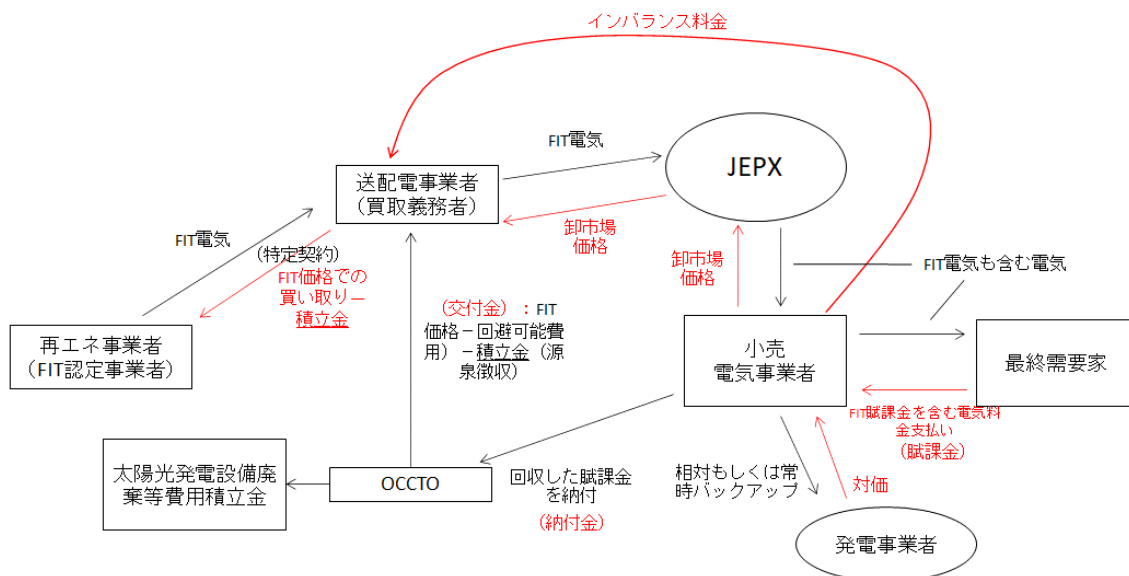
インバランス料金

FIT電気

JEPX

送配電事業者
（買取義務者）

卸市場
価格

FIT電気

（特定契約）

FIT価格での
買い取りー
積立金

卸市場
価格

FIT電気も含む電気

（交付金）：FIT
価格－回避可能費
用）－積立金（源
泉徴収）

再エネ事業者
（FIT認定事業者）

小売
電気事業者

最終需要家

FIT賦課金を含む電気料
金支払い
（賦課金）

太陽光発電設備廃
棄等費用積立金

OCCTO

回収した賦課金
を納付

（納付金）

相対もしくは常
時バックアップ

対価

発電事業者